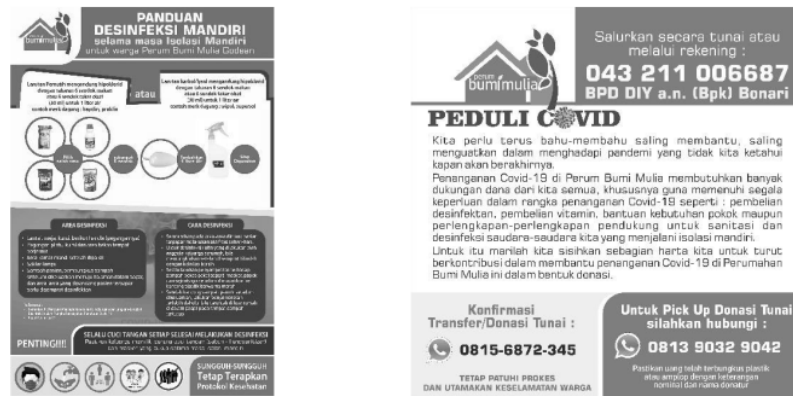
perum bumi mulia

PANDUAN
DESINFEKSI MANDIRI
selama masa Isolasi Mandiri
untuk warga Perum Bumi Mulia Godean

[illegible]

atau

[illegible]

AREA DESINFEKSI

CARA DESINFEKSI

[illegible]

SELALU CUCI TANGAN SETIAP SELESAI MELAKUKAN DESINFEKSI
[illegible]

PENTING!!!

SUNGGUH-SUNGGUH
Tetap Terapkan
Protokol Kesehatan

perum bumi mulia

Salurkan secara tunai atau melalui rekening :
043 211 006687
BPD DIY a.n. (Bpk) Bonari

PEDULI COVID

Kita perlu terus bahu-membahu saling membantu, saling menguatkan dalam menghadapi pandemi yang tidak kita ketahui kapan akan berakhirnya.

Penanganan Covid-19 di Perum Bumi Mulia membutuhkan banyak dukungan dana dari kita semua, khususnya guna memenuhi segala keperluan dalam rangka penanganan Covid-19 seperti : pembelian desinfektan, pembelian vitamin, bantuan kebutuhan pokok maupun perlengkapan-perlengkapan pendukung untuk sanitasi dan desinfeksi saudara-saudara kita yang menjalani isolasi mandiri.

Untuk itu marilah kita sisihkan sebagian harta kita untuk turut berkontribusi dalam membantu penanganan Covid-19 di Perumahan Bumi Mulia ini dalam bentuk donasi.

Konfirmasi
Transfer/Donasi Tunai :
0815-6872-345
TETAP PATUHI PROKES
DAN UTAMAKAN KESELAMATAN WARGA

Untuk Pick Up Donasi Tunai silahkan hubungi :
0813 9032 9042
Pastikan uang telah terbungkus plastik atau amplop dengan keterangan nominal dan nama donatur